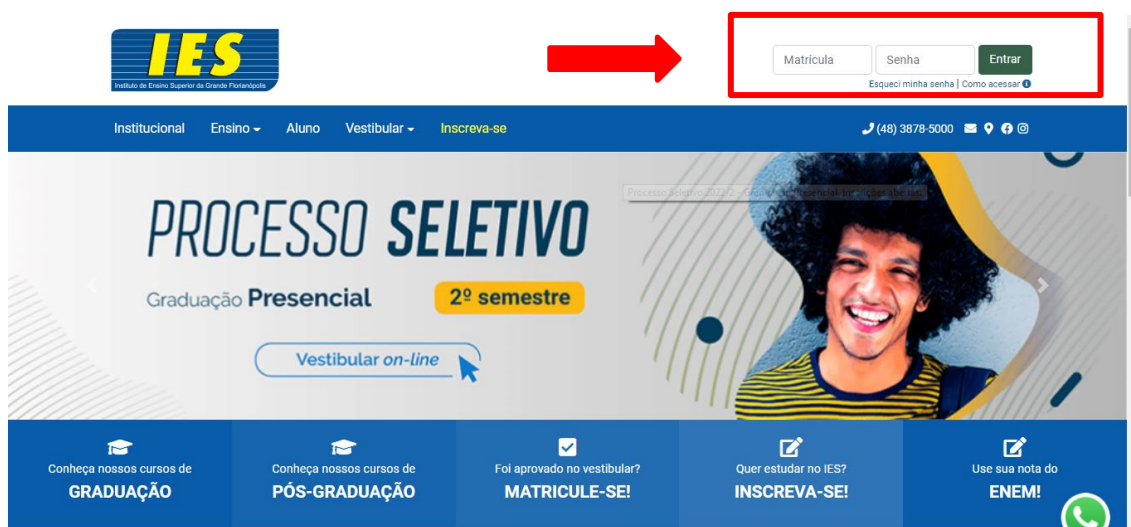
IES
Instituto de Ensino Superior da Grande Florianópolis

Matrícula
Senha
Entrar
Esqueci minha senha | Como acessar

Institucional Ensino Aluno Vestibular Inscreva-se

(48) 3878-5000

Processo Seletivo 2022 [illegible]

PROCESSO SELETIVO
Graduação Presencial
2º semestre
Vestibular on-line

Conheça nossos cursos de
GRADUAÇÃO

Conheça nossos cursos de
PÓS-GRADUAÇÃO

Foi aprovado no vestibular?
MATRICULE-SE!

Quer estudar no IES?
INSCREVA-SE!

Use sua nota do
ENEM!